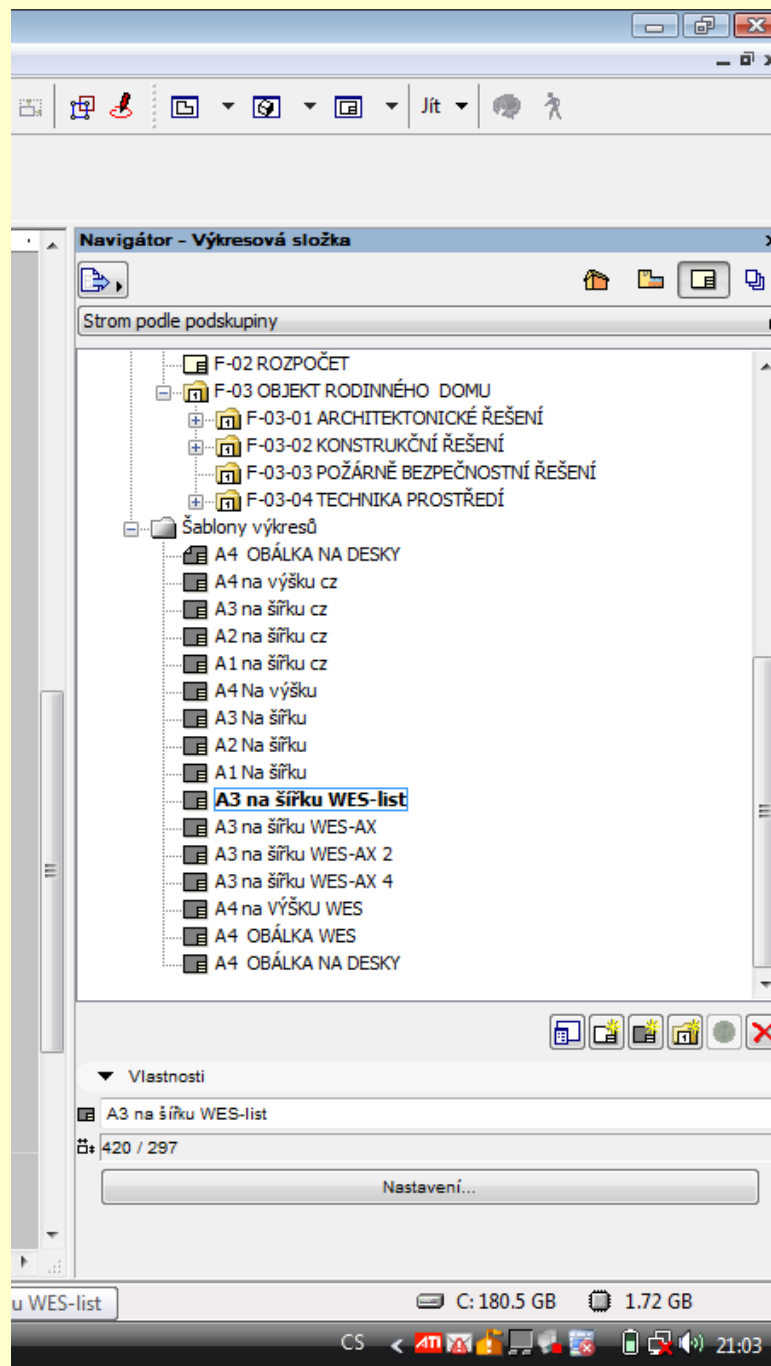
Jít

Navigátor - Výkresová složka

Strom podle podskupiny

F-02 ROZPOČET
F-03 OBJEKT RODINNÉHO DOMU
F-03-01 ARCHITEKTONICKÉ ŘEŠENÍ
F-03-02 KONSTRUKČNÍ ŘEŠENÍ
F-03-03 POŽÁRNĚ BEZPEČNOSTNÍ ŘEŠENÍ
F-03-04 TECHNIKA PROSTŘEDÍ
Šablony výkresů
A4 OBÁLKA NA DESKY
A4 na výšku cz
A3 na šířku cz
A2 na šířku cz
A1 na šířku cz
A4 Na výšku
A3 Na šířku
A2 Na šířku
A1 Na šířku
A3 na šířku WES-list
A3 na šířku WES-AX
A3 na šířku WES-AX 2
A3 na šířku WES-AX 4
A4 na VÝŠKU WES
A4 OBÁLKA WES
A4 OBÁLKA NA DESKY

Vlastnosti
A3 na šířku WES-list
420 / 297
Nastavení...

u WES-list
C: 180.5 GB
1.72 GB
CS
21:03